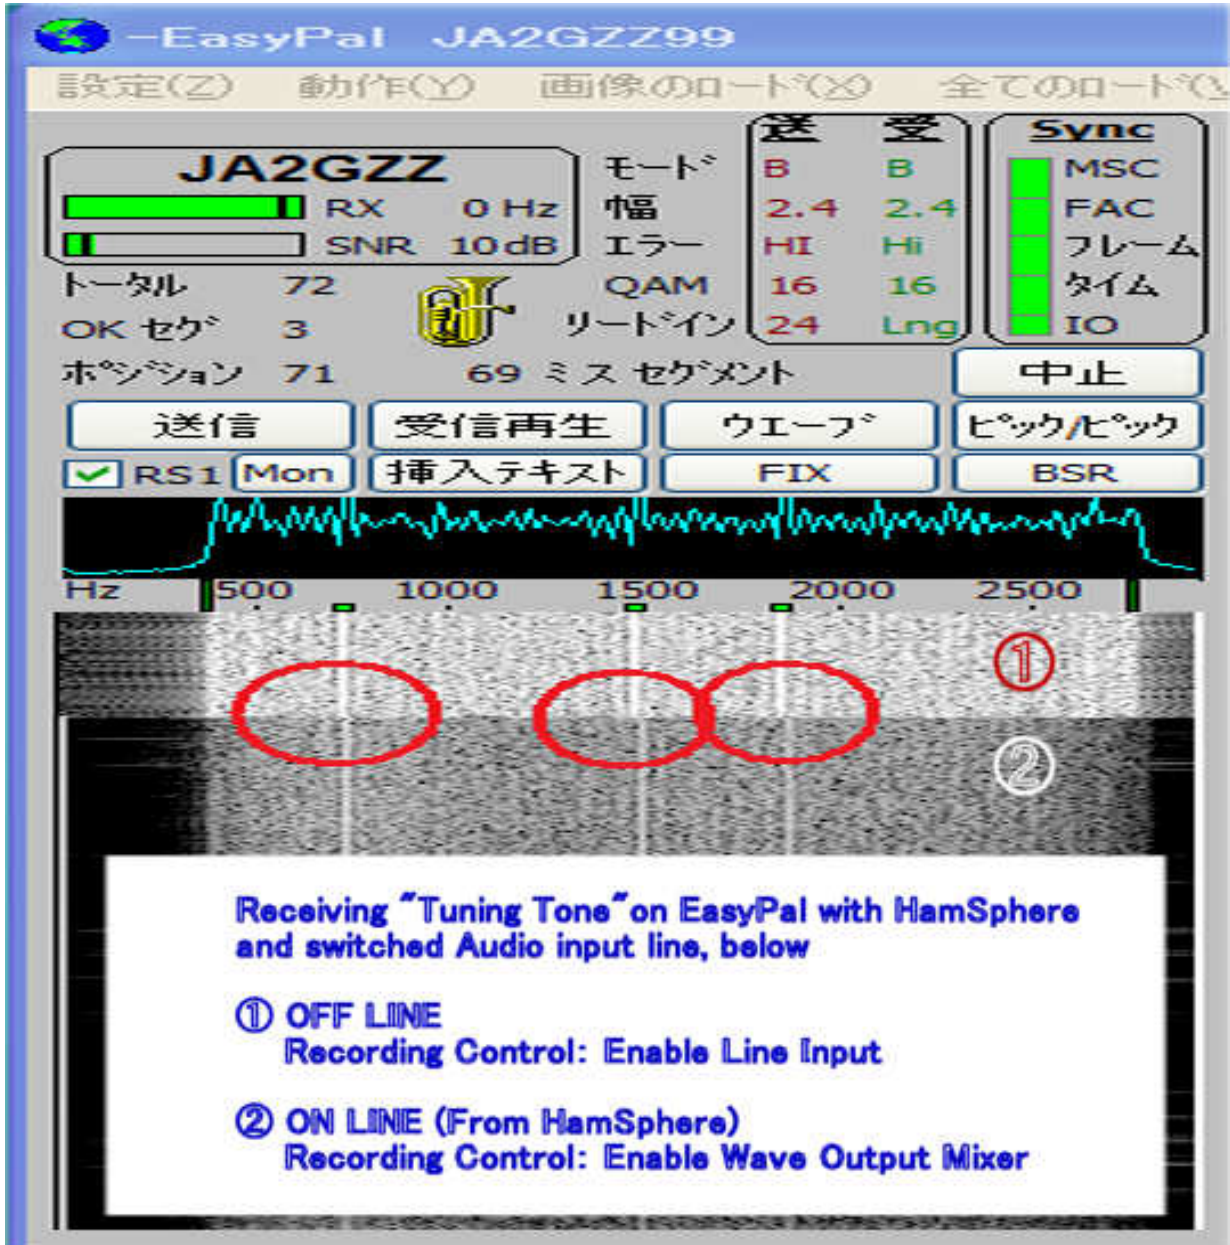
-EasyPal JA2GZZ99

設定(Z) 動作(Y) 画像のロード(X) 全てのロード(

JA2GZZ
RX 0 Hz
SNR 10 dB

モード
幅
エラー
QAM
リードイン

送 受
B B
2.4 2.4
HI Hi
16 16
24 Lng

Sync
MSC
FAC
フレーム
タイム
IO

トータル 72
OK セグ 3
ポジション 71
69 ミス セグメント

中止

送信
受信再生
ウエーブ
ピック/ピック

RS1
Mon
挿入テキスト
FIX
BSR

Hz 500 1000 1500 2000 2500

①
②

Receiving "Tuning Tone" on EasyPal with HamSphere and switched Audio input line, below

① OFF LINE
Recording Control: Enable Line Input

② ON LINE (From HamSphere)
Recording Control: Enable Wave Output Mixer